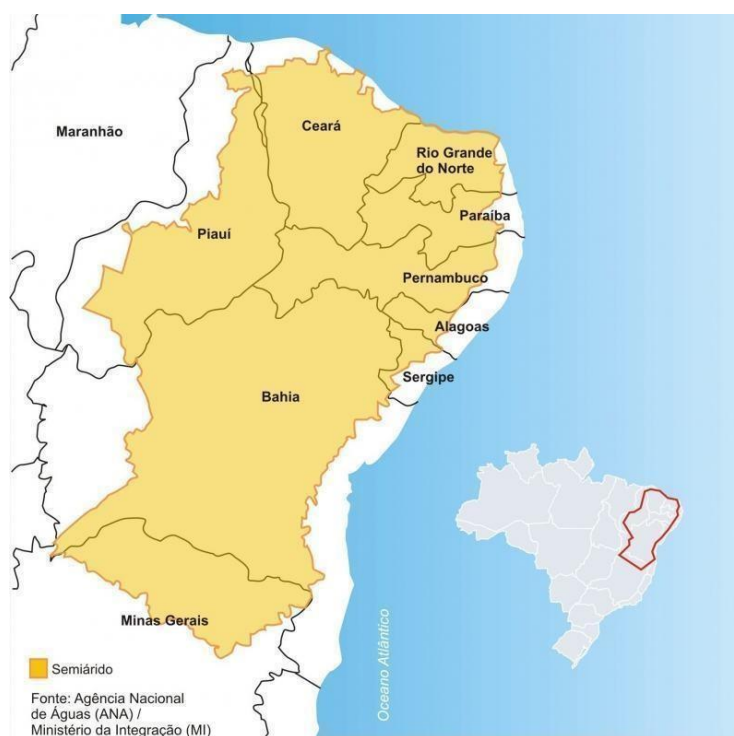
Maranhão

Ceará

Rio Grande do Norte

Paraíba

Piauí

Pernambuco

Alagoas

Sergipe

Bahia

Minas Gerais

Oceano Atlântico

Semiárido

Fonte: Agência Nacional de Águas (ANA) / Ministério da Integração (MI)